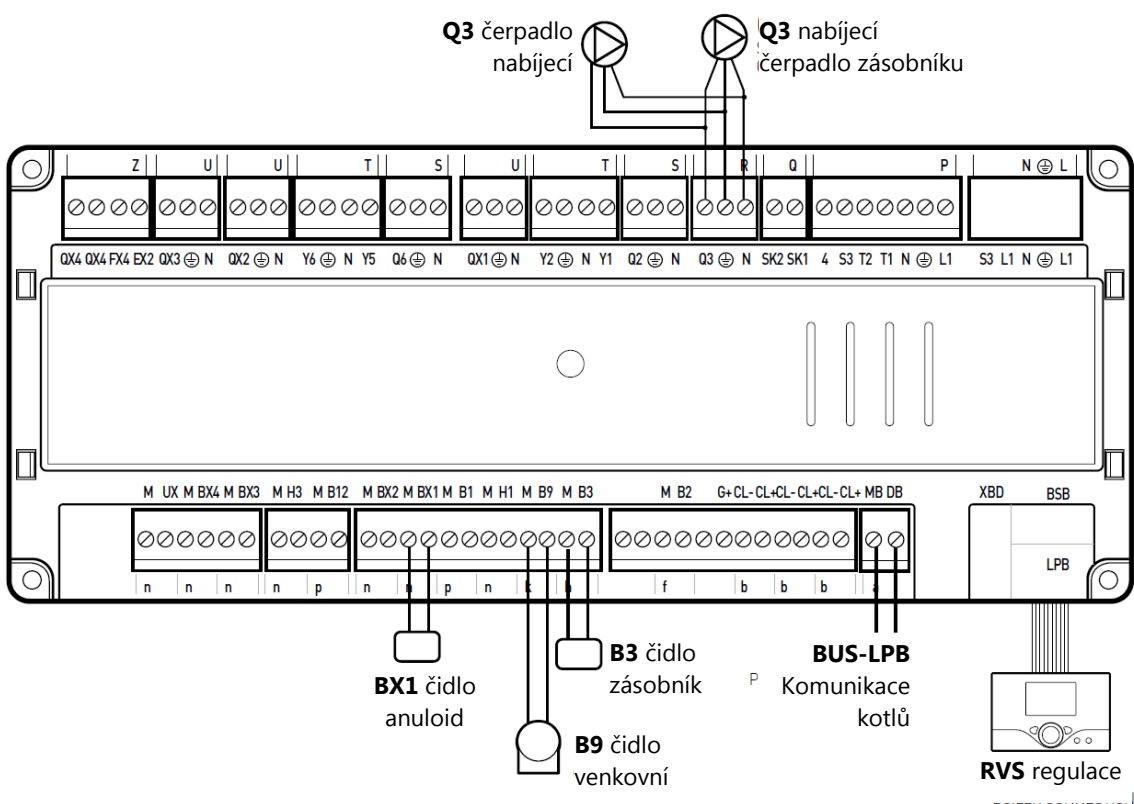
**Q3** čerpadlo nabíjecí

**Q3** nabíjecí čerpadlo zásobníku

Z U U T S U T S R Q P N ⏚ L

QX4 QX4 FX4 EX2 QX3 ⏚ N QX2 ⏚ N Y6 ⏚ N Y5 Q6 ⏚ N QX1 ⏚ N Y2 ⏚ N Y1 Q2 ⏚ N Q3 ⏚ N SK2 SK1 4 S3 T2 T1 N ⏚ L1 S3 L1 N ⏚ L1

M UX M BX4 M BX3 M H3 M B12 M BX2 M BX1 M B1 M H1 M B9 M B3 M B2 G+ CL- CL+ CL- CL+ CL- CL+ MB DB XBD BSB

LPB

n n n n p n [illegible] p n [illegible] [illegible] f b b b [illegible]

**BX1** čidlo anuloid

**B3** čidlo zásobník

**B9** čidlo venkovní

P

**BUS-LPB** Komunikace kotlů

**RVS** regulace